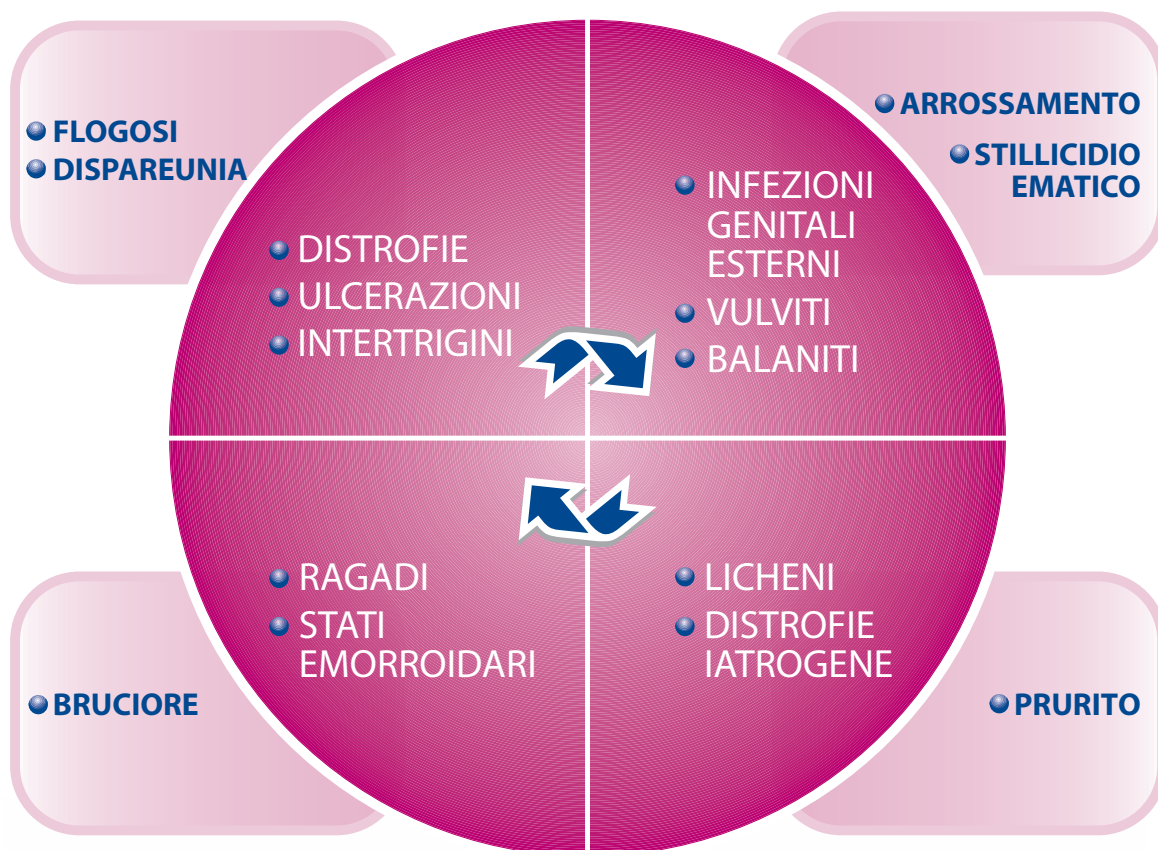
FLOGOSI
DISPAREUNIA

ARROSSAMENTO
STILLICIDIO EMATICO

DISTROFIE
ULCERAZIONI
INTERTRIGINI

INFEZIONI GENITALI ESTERNI
VULVITI
BALANITI

RAGADI
STATI EMORROIDARI

LICHENI
DISTROFIE IATROGENE

BRUCIORE

PRURITO